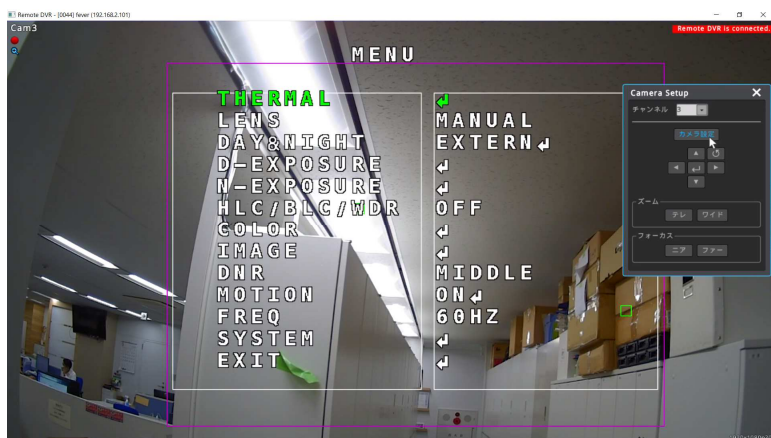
Remote DVR - [0044] fever (192.168.2.101)

Cam3

Remote DVR is connected.

MENU

THERMAL ↵
LENS MANUAL
DAY&NIGHT EXTERN↵
D-EXPOSURE ↵
N-EXPOSURE ↵
HLC/BLC/WDR OFF
COLOR ↵
IMAGE ↵
DNR MIDDLE
MOTION ON↵
FREQ 60HZ
SYSTEM ↵
EXIT ↵

Camera Setup
チャンネル 3
カメラ設定
ズーム
テレ ワイド
フォーカス
ニア ファー